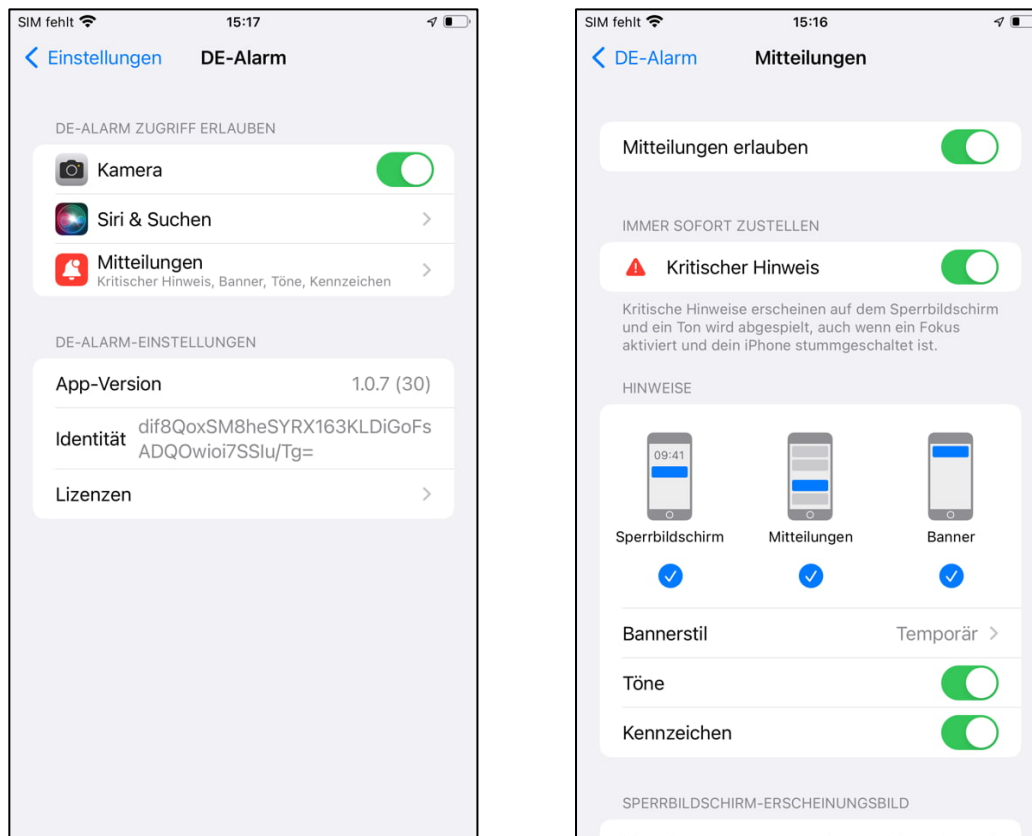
SIM fehlt 15:17

< Einstellungen DE-Alarm

DE-ALARM ZUGRIFF ERLAUBEN

Kamera

Siri & Suchen

Mitteilungen
Kritischer Hinweis, Banner, Töne, Kennzeichen

DE-ALARM-EINSTELLUNGEN

App-Version 1.0.7 (30)

Identität dif8QoxSM8heSYRX163KLDiGoFsADQOwioi7SSIu/Tg=

Lizenzen

SIM fehlt 15:16

< DE-Alarm Mitteilungen

Mitteilungen erlauben

IMMER SOFORT ZUSTELLEN

Kritischer Hinweis

Kritische Hinweise erscheinen auf dem Sperrbildschirm und ein Ton wird abgespielt, auch wenn ein Fokus aktiviert und dein iPhone stummgeschaltet ist.

HINWEISE

09:41

Sperrbildschirm Mitteilungen Banner

Bannerstil Temporär >

Töne

Kennzeichen

SPERRBILDSCHIRM-ERSCHEINUNGSBILD